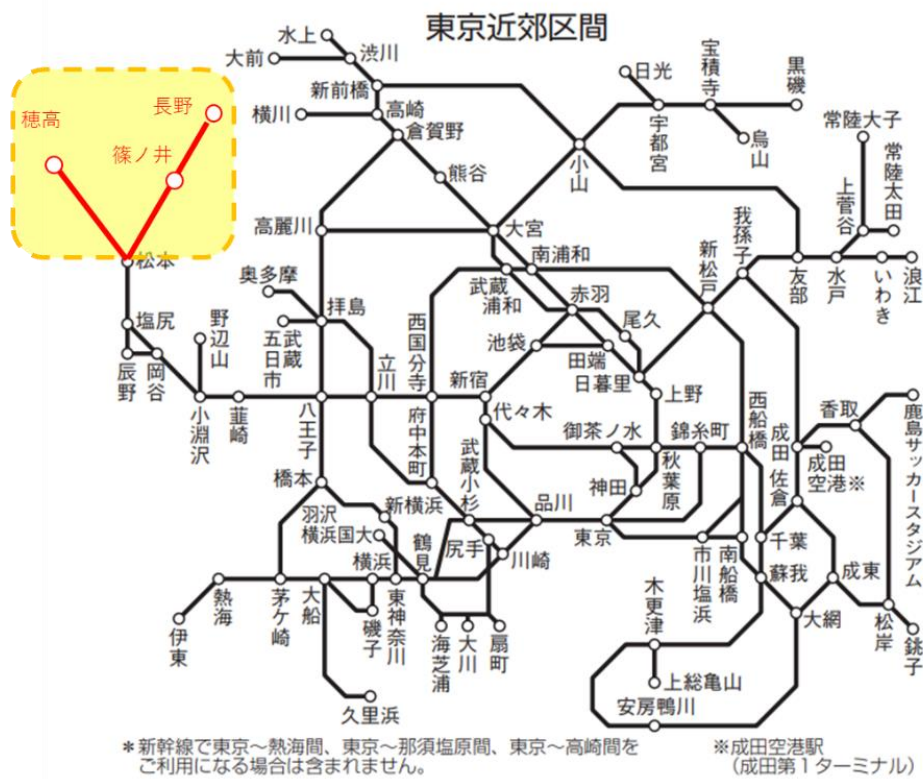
東京近郊区間

穂高
長野
篠ノ井
松本
塩尻
辰野
岡谷
野辺山
小淵沢
韮崎
水上
大前
渋川
新前橋
横川
高崎
倉賀野
熊谷
高麗川
奥多摩
拝島
五日市
武蔵五日市
立川
西国分寺
八王子
橋本
府中本町
新宿
代々木
武蔵小杉
新横浜
羽沢横浜国大
横浜
鶴見
尻手
川崎
品川
東京
熱海
茅ケ崎
大船
伊東
磯子
東神奈川
海芝浦
大川
扇町
久里浜
日光
宝積寺
黒磯
宇都宮
烏山
小山
大宮
南浦和
武蔵浦和
赤羽
尾久
池袋
田端
日暮里
上野
御茶ノ水
秋葉原
神田
錦糸町
西船橋
新松戸
我孫子
友部
水戸
常陸大子
常陸太田
上菅谷
いわき
浪江
成田
佐倉
成田空港※
香取
鹿島サッカースタジアム
千葉
蘇我
成東
松岸
銚子
大網
南船橋
市川塩浜
木更津
上総亀山
安房鴨川

＊新幹線で東京～熱海間、東京～那須塩原間、東京～高崎間をご利用になる場合は含まれません。
※成田空港駅（成田第１ターミナル）